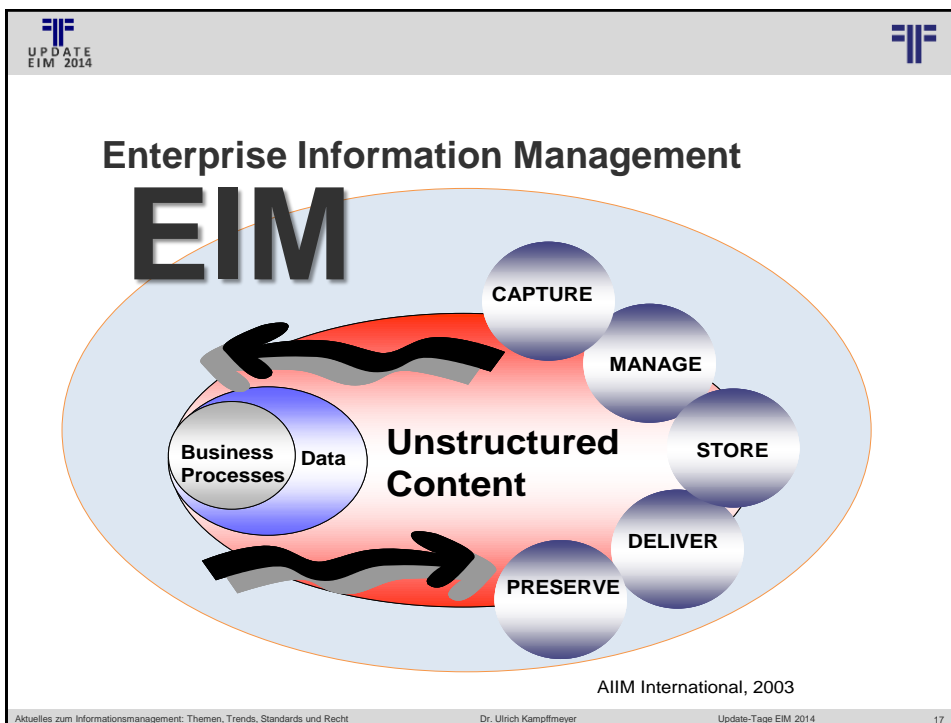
UPDATE
EIM 2014

Enterprise Information Management

EIM

CAPTURE

MANAGE

STORE

DELIVER

PRESERVE

Business Processes

Data

Unstructured Content

AIIM International, 2003

Aktuelles zum Informationsmanagement: Themen, Trends, Standards und Recht

Dr. Ulrich Kampffmeyer

Update-Tage EIM 2014

17